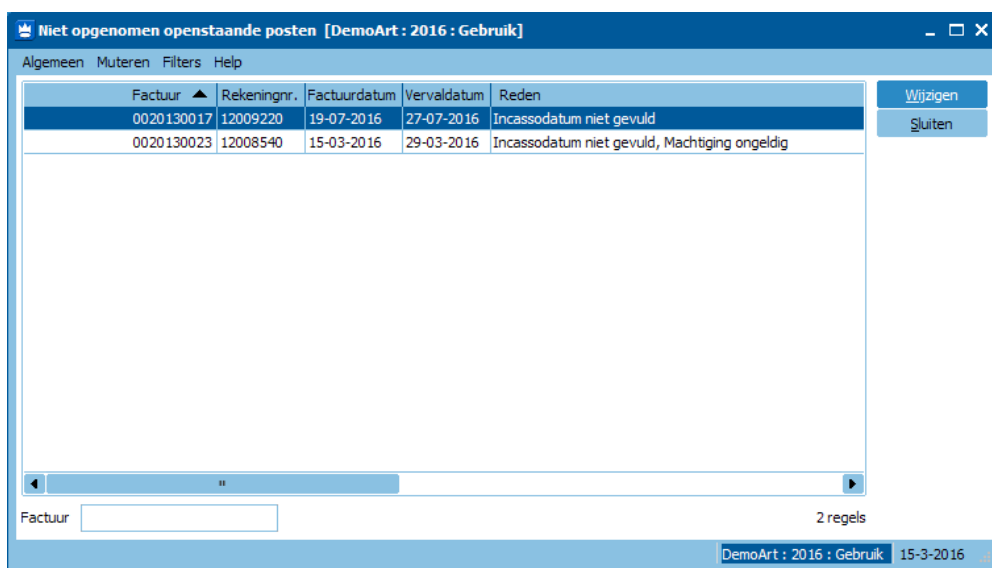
Niet opgenomen openstaande posten [DemoArt : 2016 : Gebruik]

Algemeen Muteren Filters Help

| Factuur | Rekeningnr. | Factuurdatum | Vervaldatum | Reden |
|---|---|---|---|---|
| 0020130017 | 12009220 | 19-07-2016 | 27-07-2016 | Incassodatum niet gevuld |
| 0020130023 | 12008540 | 15-03-2016 | 29-03-2016 | Incassodatum niet gevuld, Machtiging ongeldig |

Wijzigen
Sluiten

Factuur

2 regels

DemoArt : 2016 : Gebruik 15-3-2016